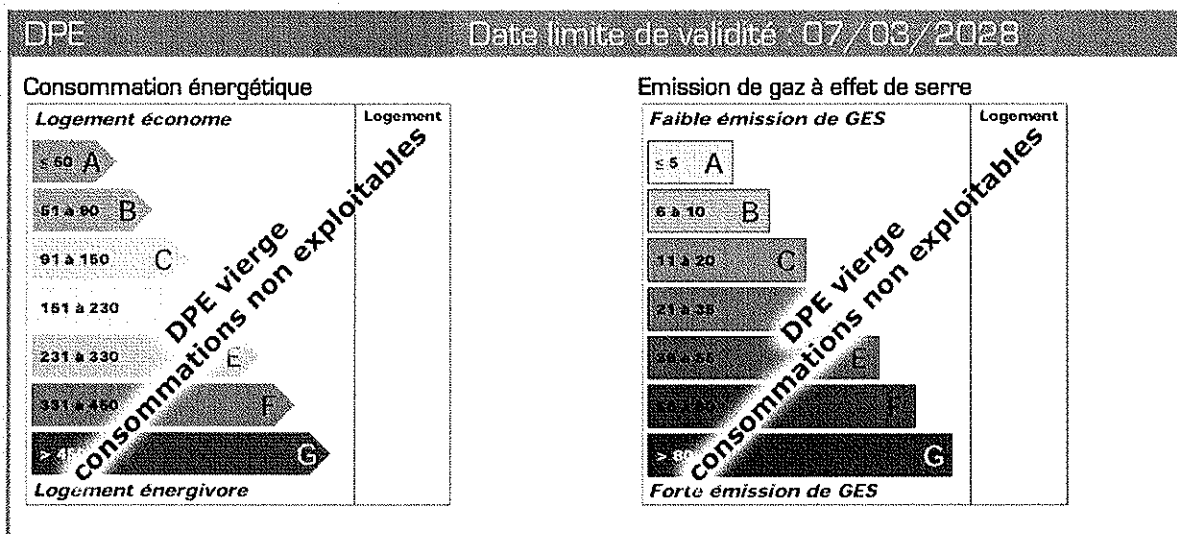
DPE Date limite de validité : 07/03/2028

Consommation énergétique

| Logement économe | Logement |
|---|---|
| ≤ 50 A | |
| 51 à 90 B | |
| 91 à 150 C | |
| 151 à 230 | |
| 231 à 330 E | |
| 331 à 450 F | |
| > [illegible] G | |
| Logement énergivore | |

DPE vierge
consommations non exploitables

Emission de gaz à effet de serre

| Faible émission de GES | Logement |
|---|---|
| ≤ 5 A | |
| 6 à 10 B | |
| 11 à 20 C | |
| 21 à 35 | |
| 36 à 55 E | |
| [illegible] | |
| > 80 G | |
| Forte émission de GES | |

DPE vierge
consommations non exploitables